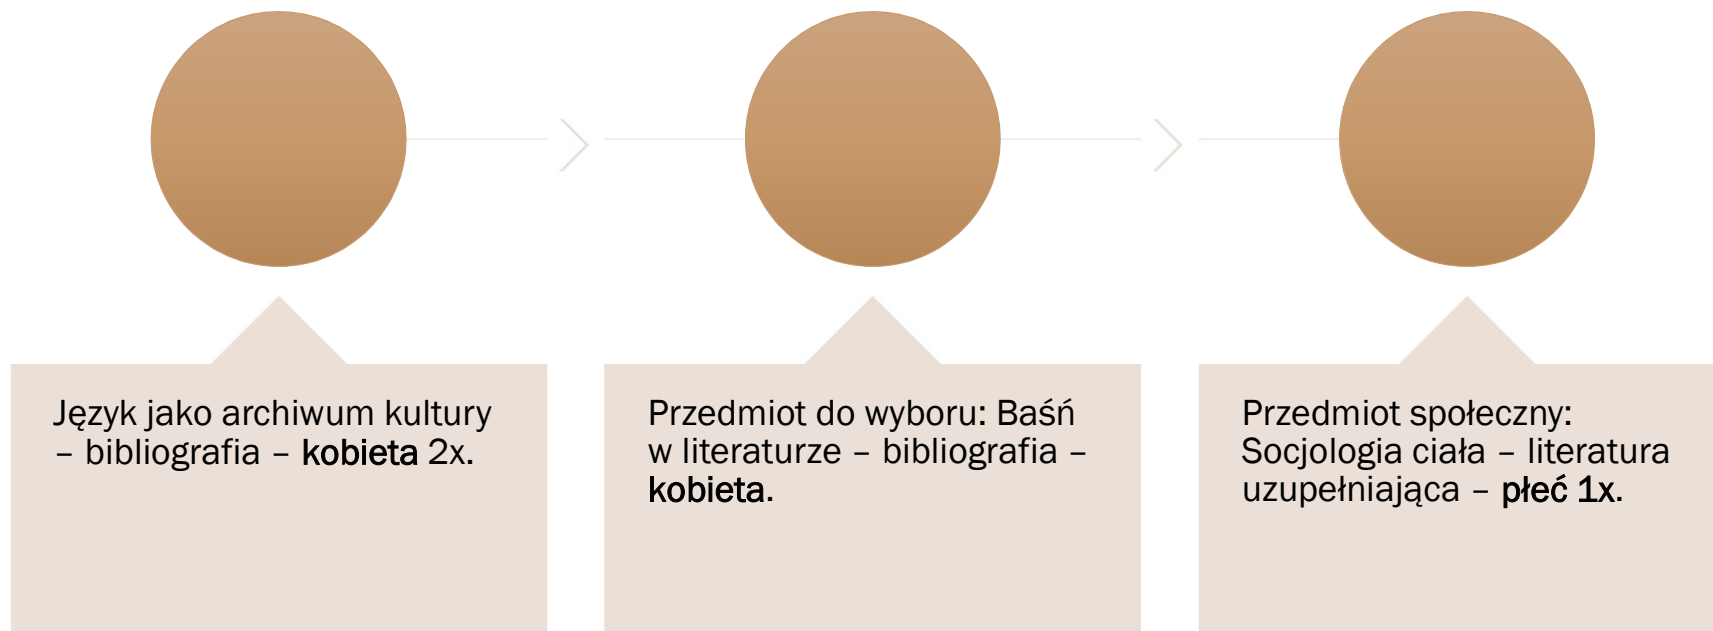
Język jako archiwum kultury – bibliografia – kobieta 2x.

Przedmiot do wyboru: Baśń w literaturze – bibliografia – kobieta.

Przedmiot społeczny: Socjologia ciała – literatura uzupełniająca – płeć 1x.